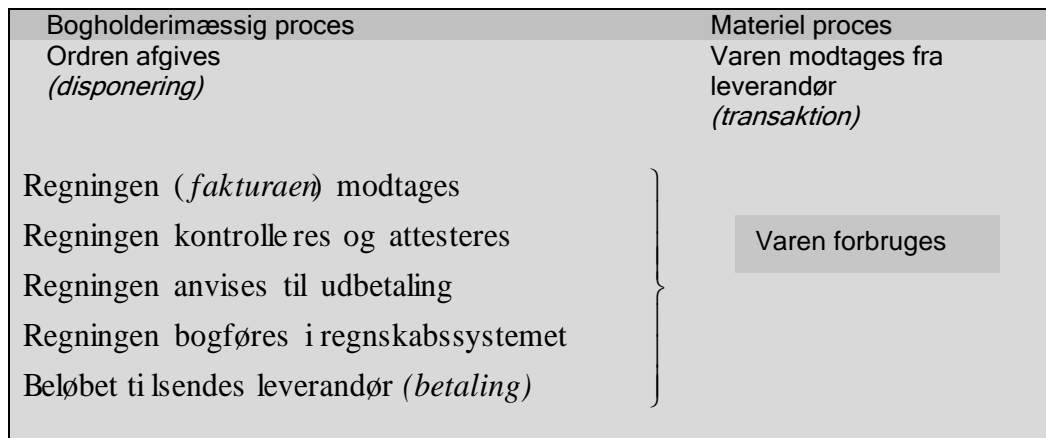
Bogholderimæssig proces

Ordren afgives
*(disponering)*

Materiel proces

Varen modtages fra leverandør
*(transaktion)*

Regningen (*fakturaen*) modtages

Regningen kontrolle res og attesteres

Regningen anvises til udbetaling

Regningen bogføres i regnskabssystemet

Beløbet ti lsendes leverandør *(betaling)*

Varen forbruges